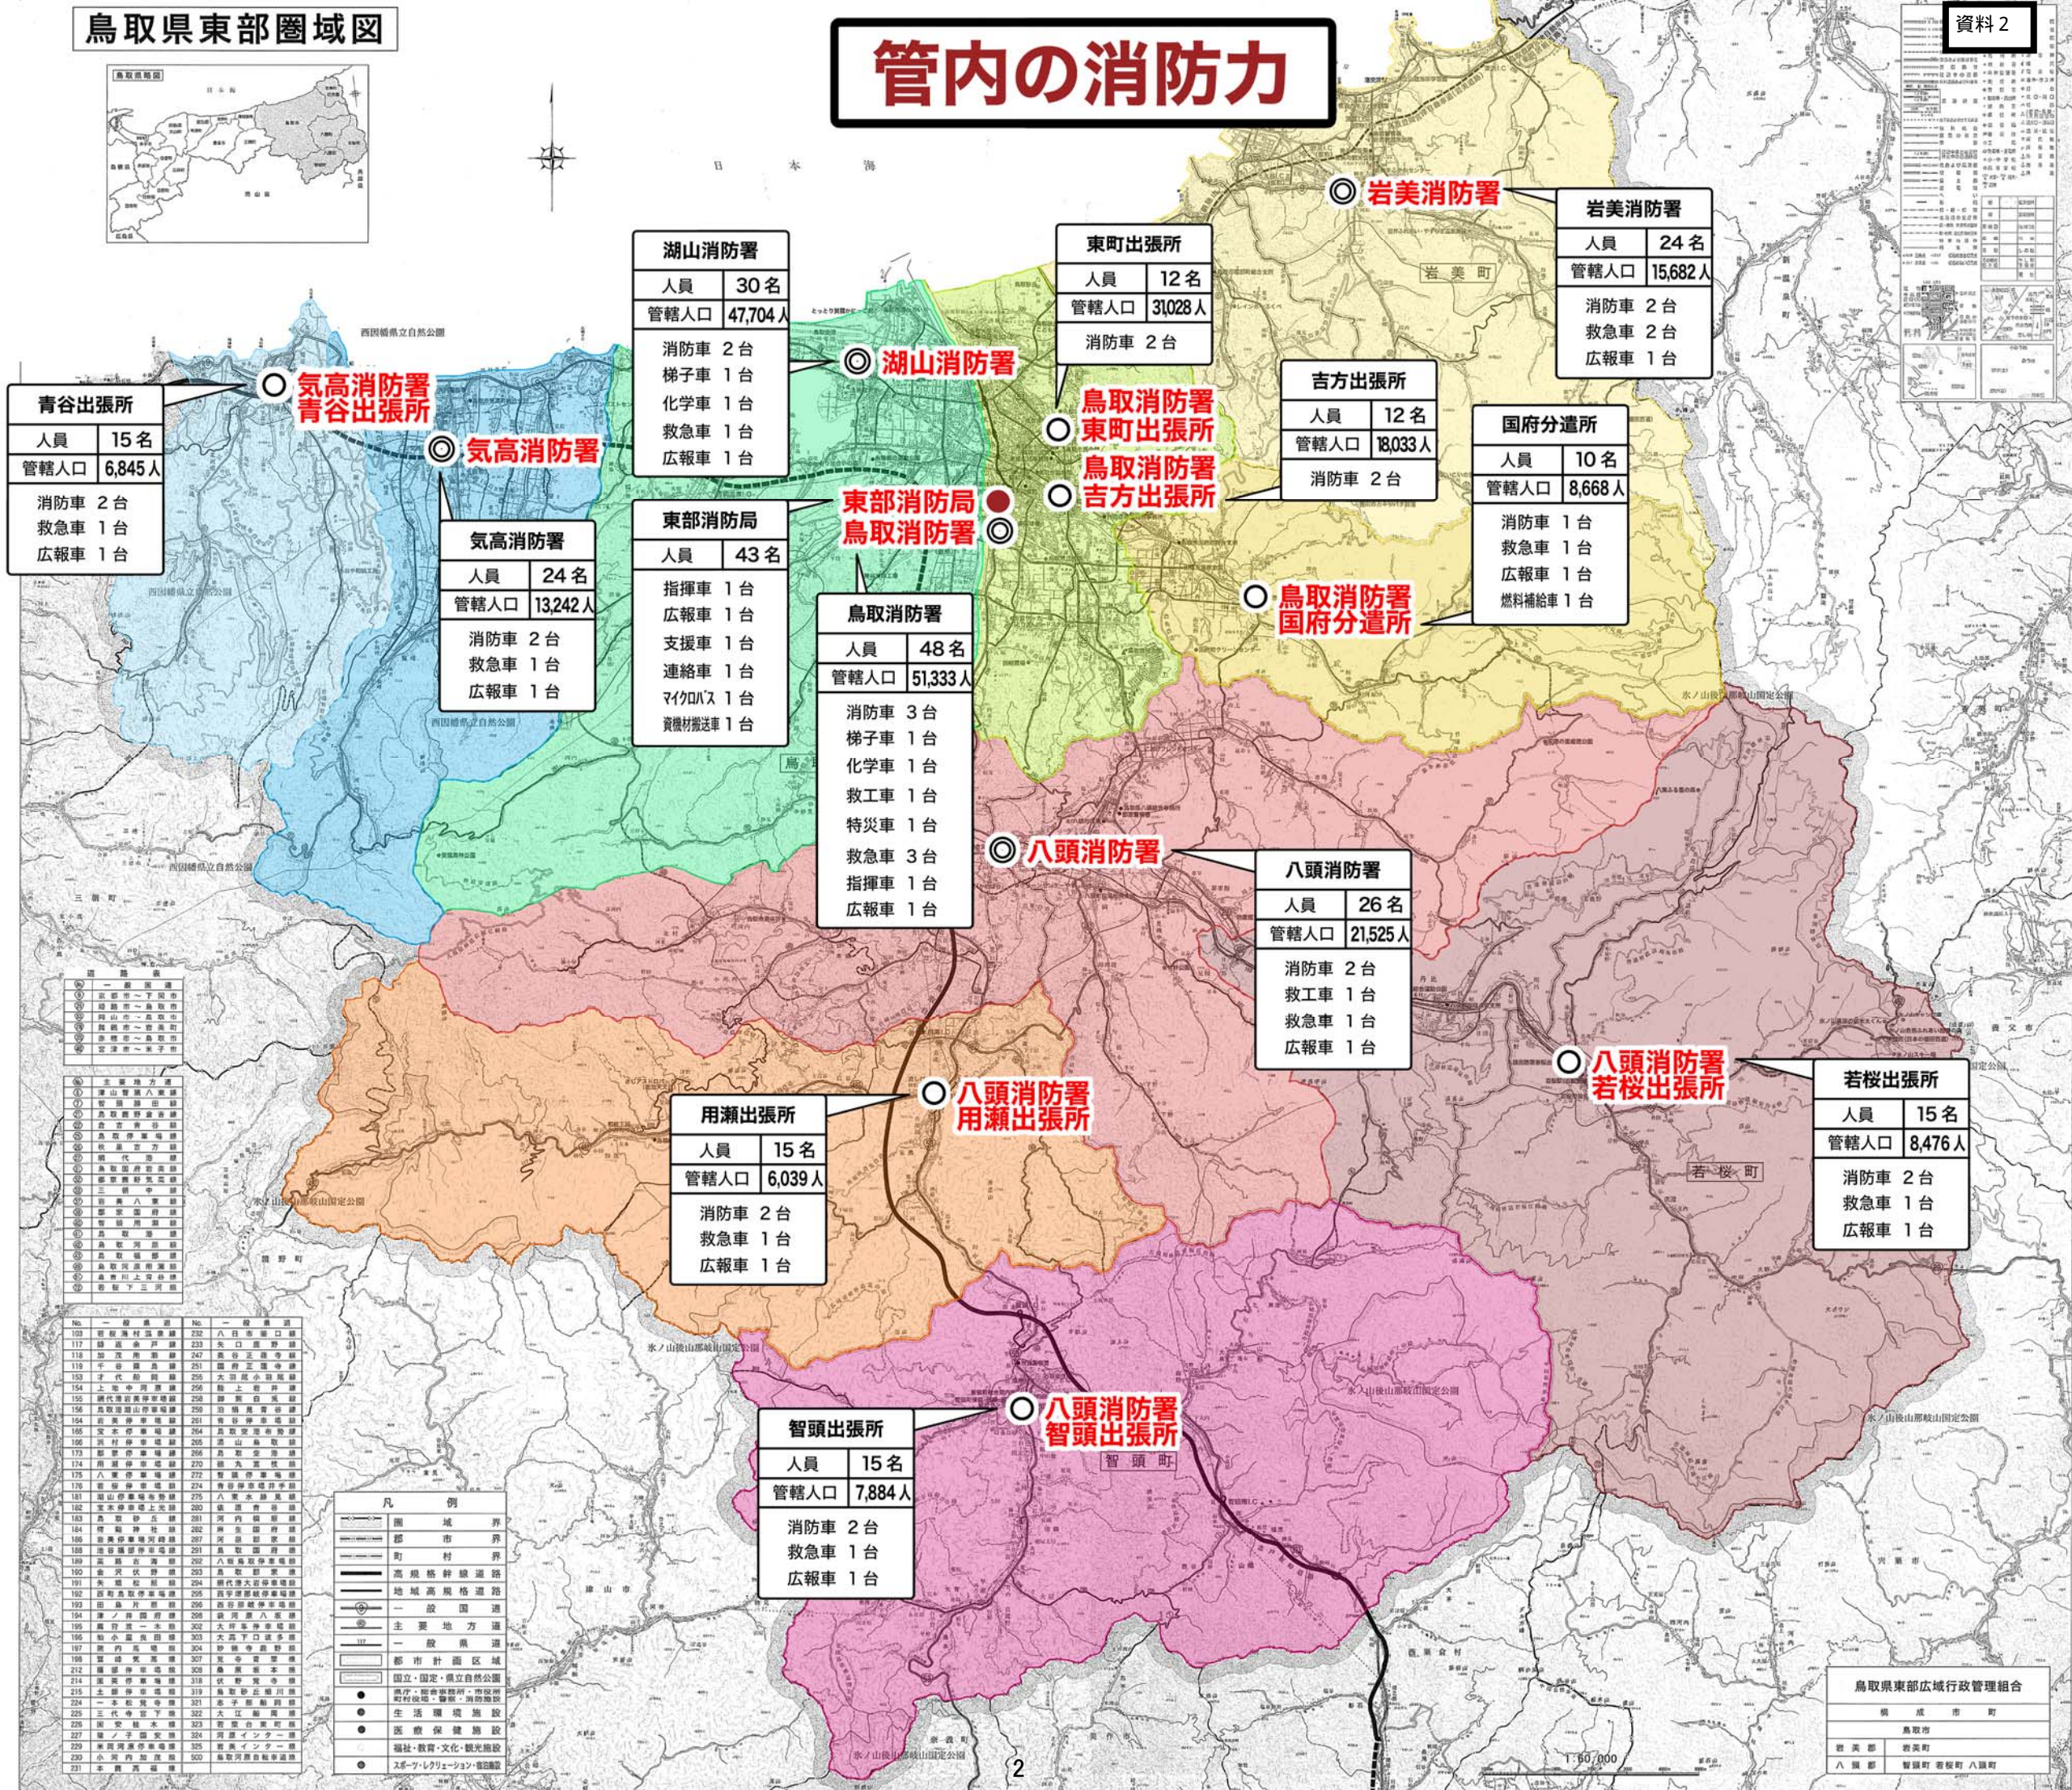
鳥取県東部圏域図

管内の消防力

資料2

岩美消防署

| 岩美消防署 | |
|---|---|
| 人員 | 24名 |
| 管轄人口 | 15,682人 |

消防車 2台
救急車 2台
広報車 1台

| 東町出張所 | |
|---|---|
| 人員 | 12名 |
| 管轄人口 | 31,028人 |

消防車 2台

| 湖山消防署 | |
|---|---|
| 人員 | 30名 |
| 管轄人口 | 47,704人 |

消防車 2台
梯子車 1台
化学車 1台
救急車 1台
広報車 1台

湖山消防署

鳥取消防署
東町出張所

| 吉方出張所 | |
|---|---|
| 人員 | 12名 |
| 管轄人口 | 18,033人 |

消防車 2台

鳥取消防署
吉方出張所

| 国府分遣所 | |
|---|---|
| 人員 | 10名 |
| 管轄人口 | 8,668人 |

消防車 1台
救急車 1台
広報車 1台
燃料補給車 1台

気高消防署
青谷出張所

| 青谷出張所 | |
|---|---|
| 人員 | 15名 |
| 管轄人口 | 6,845人 |

消防車 2台
救急車 1台
広報車 1台

気高消防署

| 気高消防署 | |
|---|---|
| 人員 | 24名 |
| 管轄人口 | 13,242人 |

消防車 2台
救急車 1台
広報車 1台

東部消防局
鳥取消防署

| 東部消防局 | |
|---|---|
| 人員 | 43名 |

指揮車 1台
広報車 1台
支援車 1台
連絡車 1台
マイクロバス 1台
資機材搬送車 1台

| 鳥取消防署 | |
|---|---|
| 人員 | 48名 |
| 管轄人口 | 51,333人 |

消防車 3台
梯子車 1台
化学車 1台
救工車 1台
特災車 1台
救急車 3台
指揮車 1台
広報車 1台

鳥取消防署
国府分遣所

八頭消防署

| 八頭消防署 | |
|---|---|
| 人員 | 26名 |
| 管轄人口 | 21,525人 |

消防車 2台
救工車 1台
救急車 1台
広報車 1台

八頭消防署
若桜出張所

| 若桜出張所 | |
|---|---|
| 人員 | 15名 |
| 管轄人口 | 8,476人 |

消防車 2台
救急車 1台
広報車 1台

八頭消防署
用瀬出張所

| 用瀬出張所 | |
|---|---|
| 人員 | 15名 |
| 管轄人口 | 6,039人 |

消防車 2台
救急車 1台
広報車 1台

八頭消防署
智頭出張所

| 智頭出張所 | |
|---|---|
| 人員 | 15名 |
| 管轄人口 | 7,884人 |

消防車 2台
救急車 1台
広報車 1台

岩美町
若桜町
智頭町
日本海

鳥取県東部広域行政管理組合

2